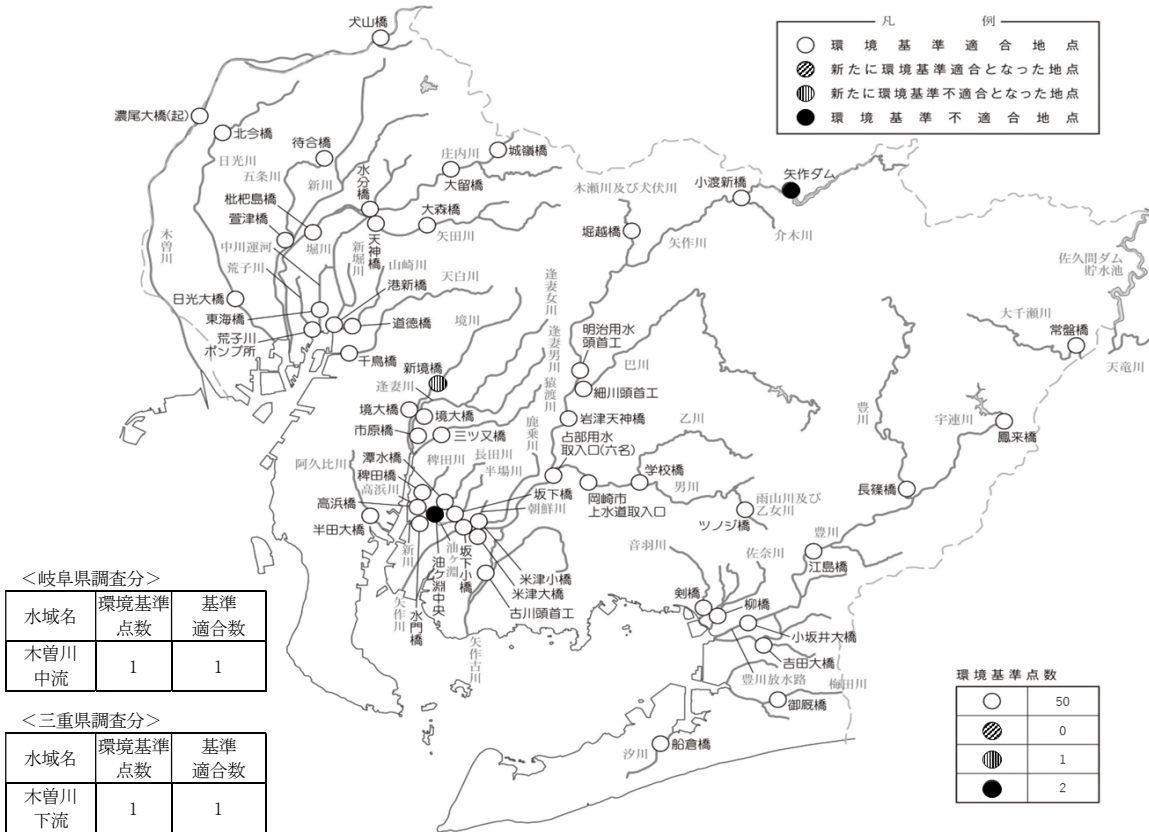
凡　例
○ 環境基準適合地点
新たに環境基準適合となった地点
新たに環境基準不適合となった地点
● 環境基準不適合地点

犬山橋
濃尾大橋(起)
北今橋
待合橋
日光川
五条川
新川
水分橋
庄内川
城嶺橋
大留橋
枇杷島橋
萱津橋
中川運河
堀川
大森橋
矢田川
新堀川
天神橋
山崎川
荒子川
天白川
港新橋
木曽川
日光大橋
東海橋
荒子川ポンプ所
道徳橋
千鳥橋
境川
逢妻女川
逢妻男川
猿渡川
新境橋
逢妻川
境大橋
境大橋
市原橋
三ツ又橋
鹿乗川
阿久比川
潭水橋
稗田橋
稗田川
長田川
半場川
高浜川
高浜橋
半田大橋
坂下橋
朝鮮川
油ヶ淵
油ヶ淵中央
新川
矢作川
水門橋
坂下小橋
米津小橋
米津大橋
古川頭首工
矢作古川
木瀬川及び犬伏川
小渡新橋
矢作ダム
介木川
堀越橋
矢作川
明治用水頭首工
巴川
細川頭首工
岩津天神橋
乙川
占部用水取入口(六名)
学校橋
男川
岡崎市上水道取入口
雨山川及び乙女川
ツノジ橋
音羽川
佐奈川
豊川
江島橋
剣橋
柳橋
小坂井大橋
吉田大橋
豊川放水路
梅田川
御厩橋
汐川
船倉橋
佐久間ダム貯水池
大千瀬川
常盤橋
天竜川
宇連川
鳳来橋
豊川
長篠橋

<岐阜県調査分>

| 水域名 | 環境基準点数 | 基準適合数 |
|---|---|---|
| 木曽川中流 | 1 | 1 |

<三重県調査分>

| 水域名 | 環境基準点数 | 基準適合数 |
|---|---|---|
| 木曽川下流 | 1 | 1 |

環境基準点数

| | |
|---|---|
| ○ | 50 |
| | 0 |
| | 1 |
| ● | 2 |